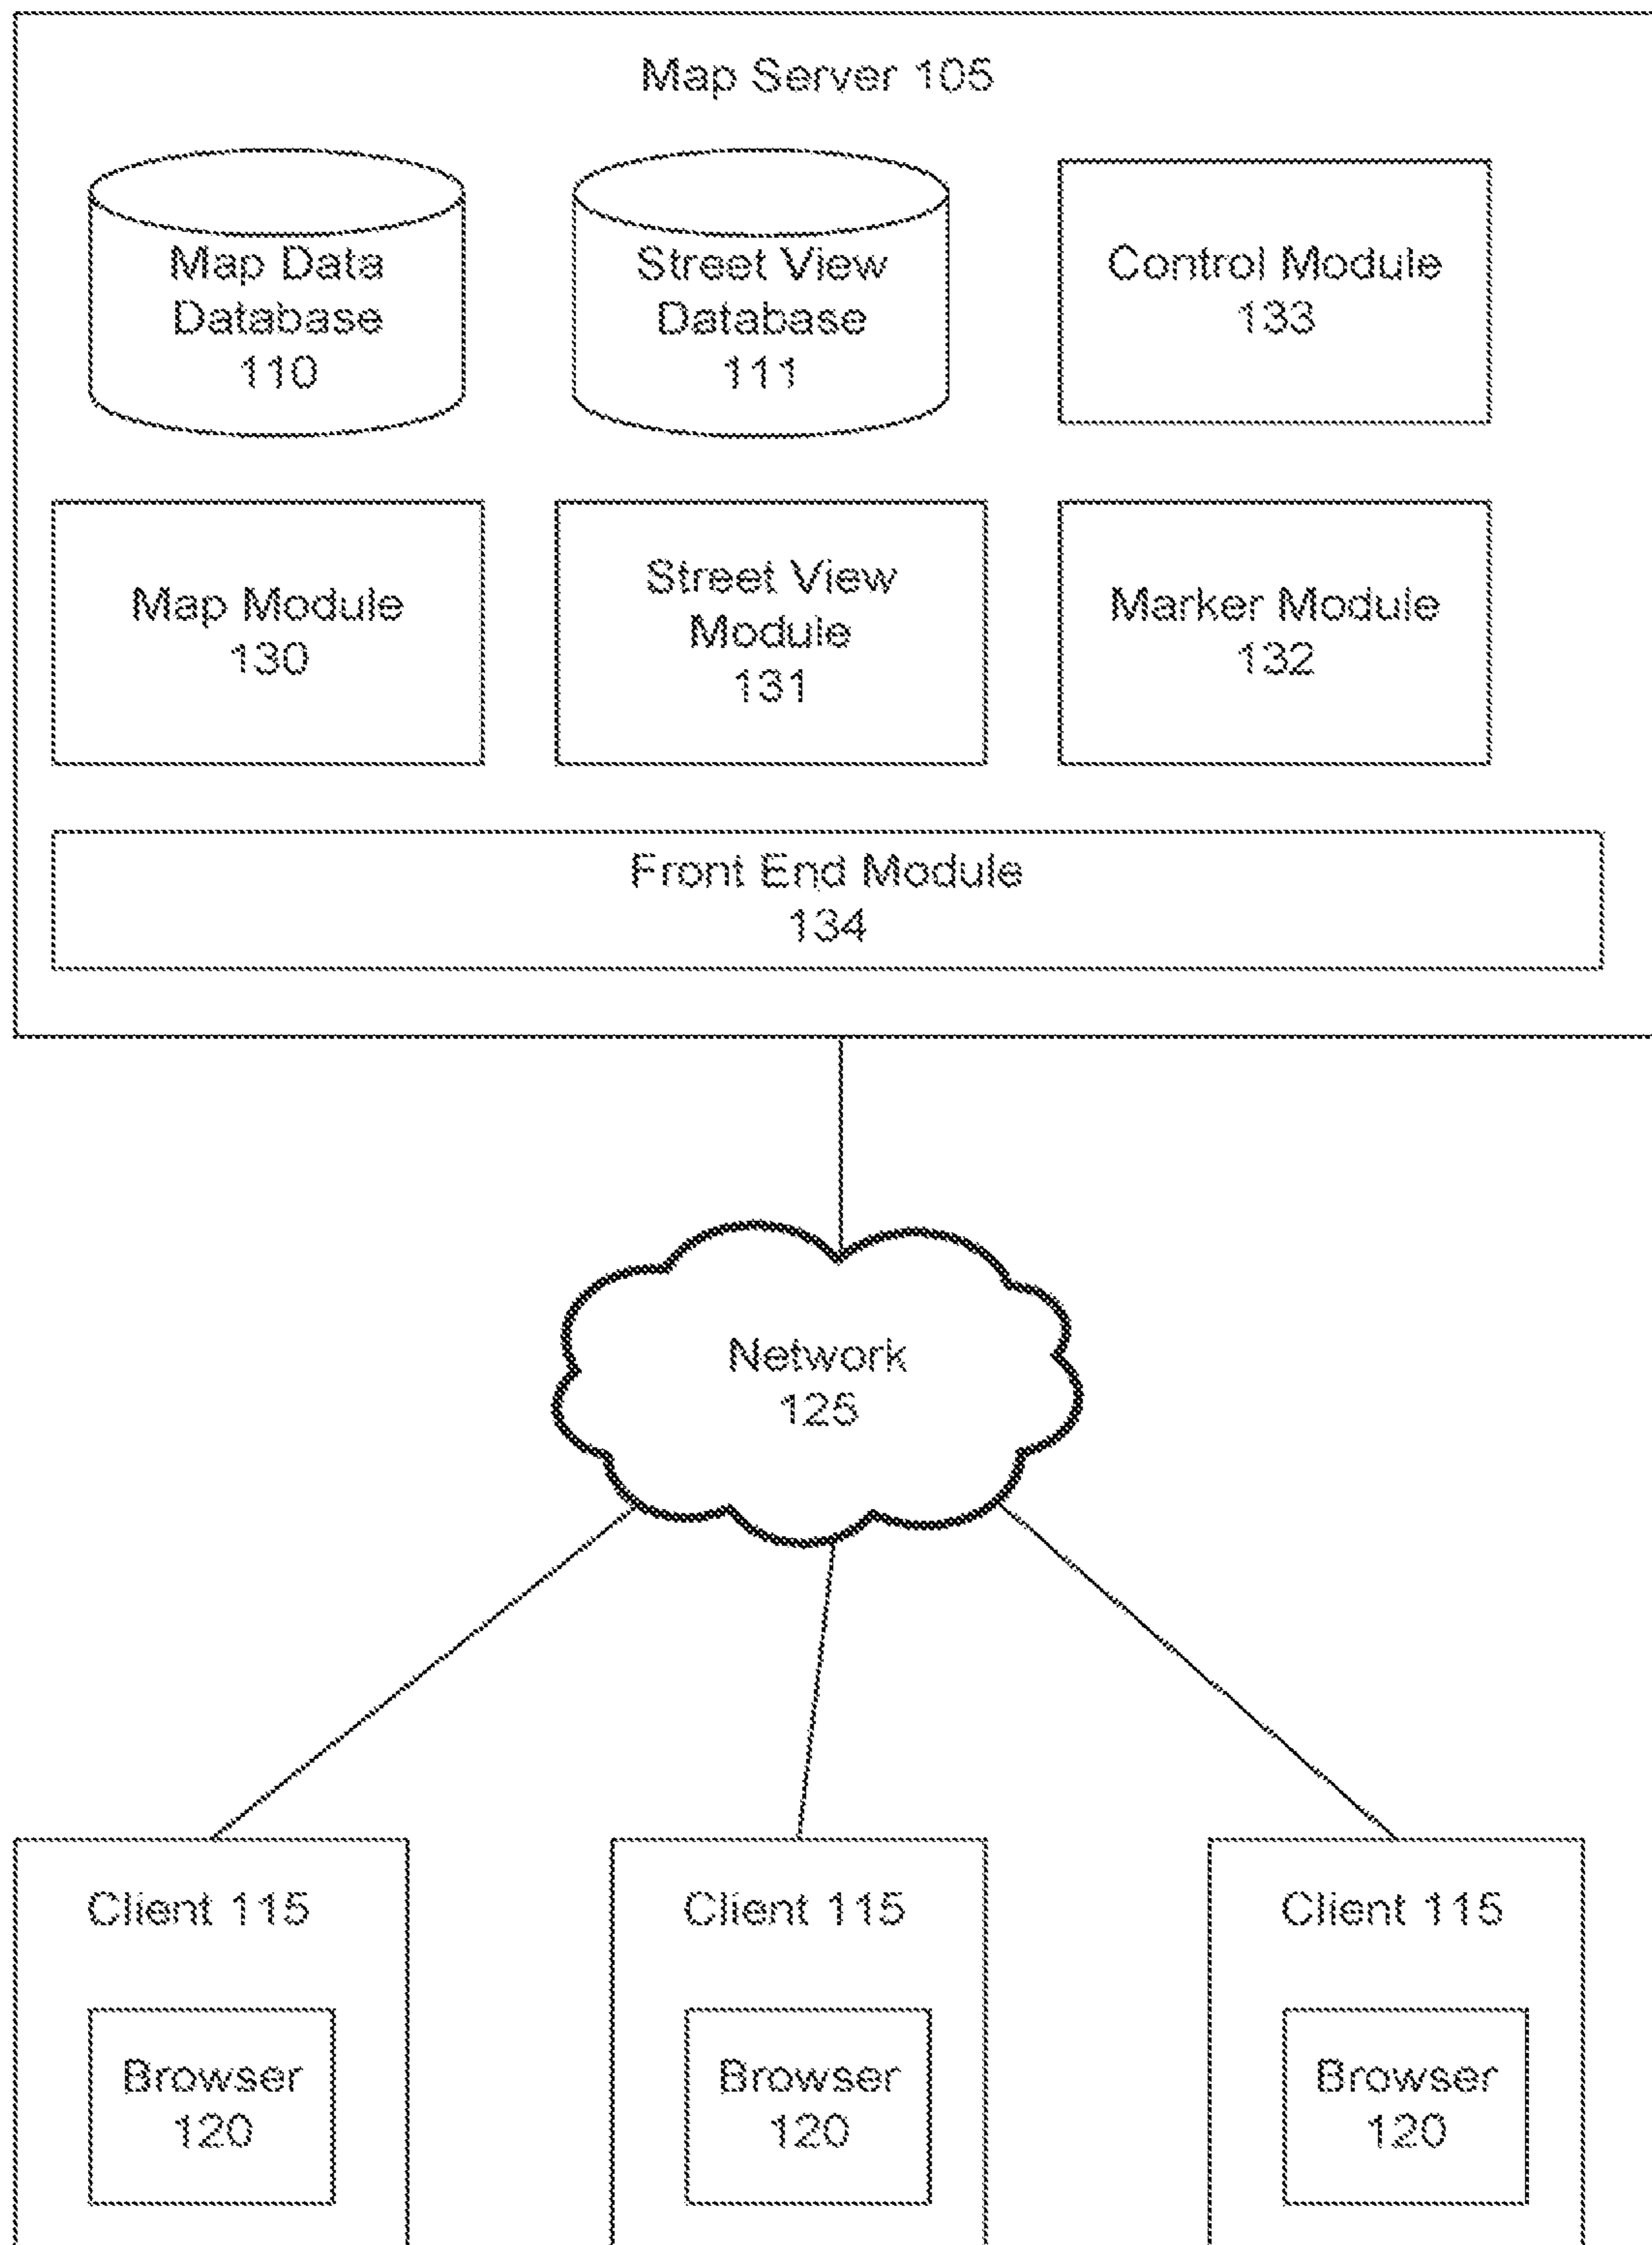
Map Server 105

Map Data Database 110

Street View Database 111

Control Module 133

Map Module 130

Street View Module 131

Marker Module 132

Front End Module 134

Network 125

Client 115

Browser 120

Client 115

Browser 120

Client 115

Browser 120